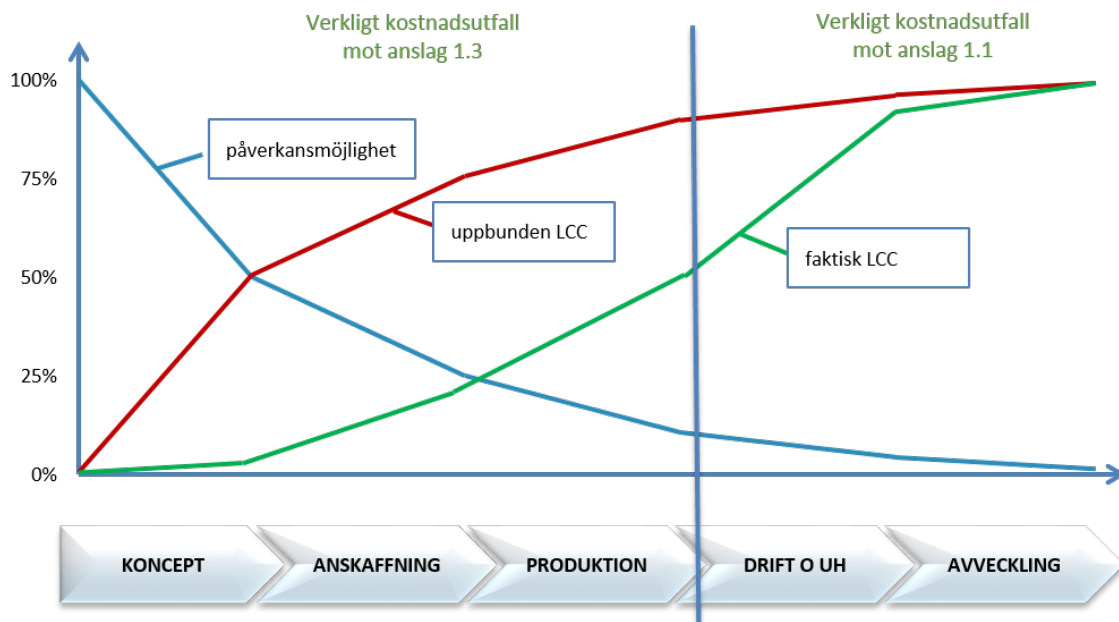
Verkligt kostnadsutfall mot anslag 1.3

Verkligt kostnadsutfall mot anslag 1.1

100%
75%
50%
25%
0%

påverkansmöjlighet

uppbunden LCC

faktisk LCC

KONCEPT
ANSKAFFNING
PRODUKTION
DRIFT O UH
AVVECKLING